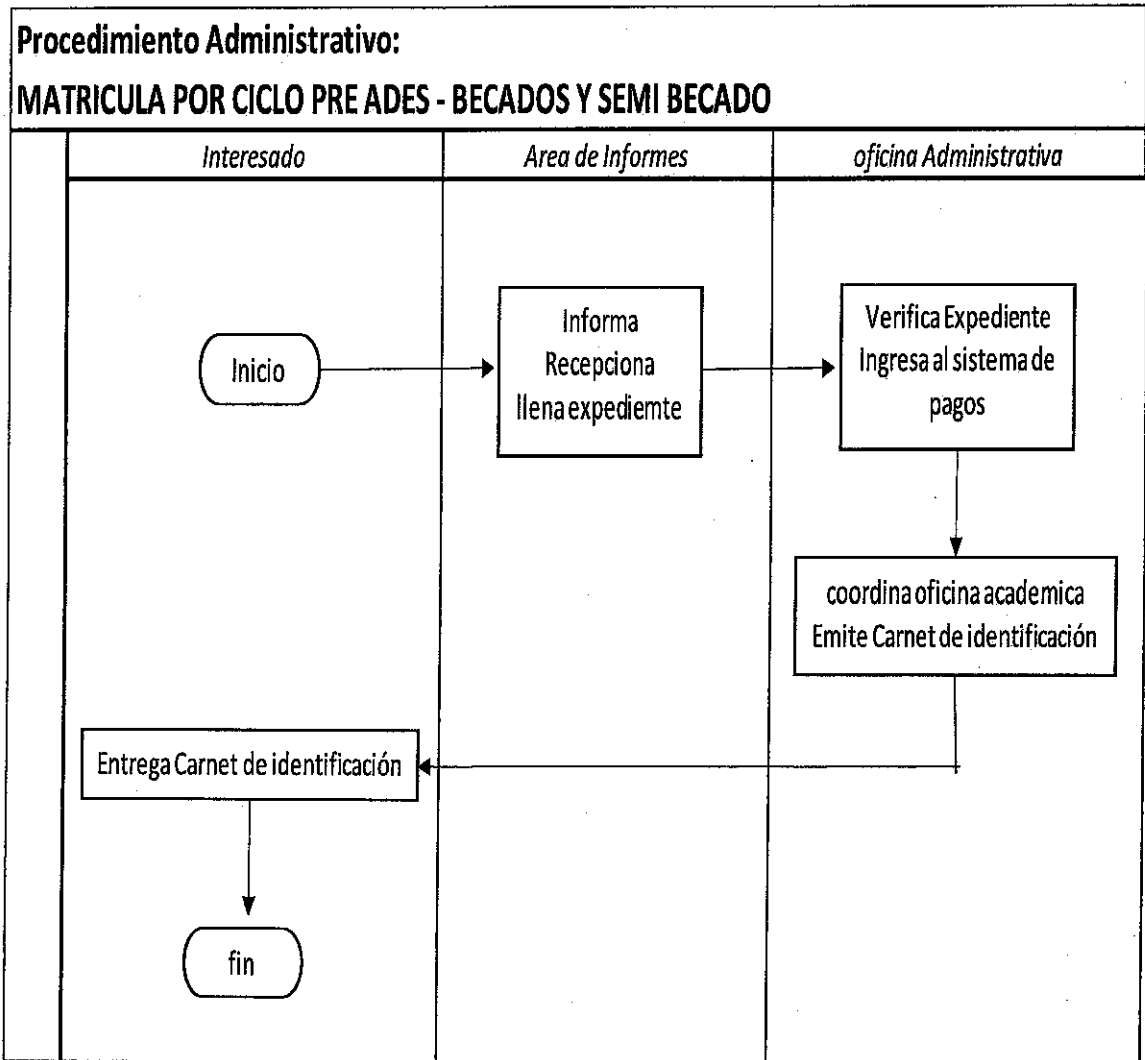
Procedimiento Administrativo:
MATRICULA POR CICLO PRE ADES - BECADOS Y SEMI BECADO

| Interesado | Area de Informes | oficina Administrativa |
|---|---|---|

Inicio

Informa
Recepciona
llena expediemte

Verifica Expediente
Ingresa al sistema de pagos

coordina oficina academica
Emite Carnet de identificación

Entrega Carnet de identificación

fin